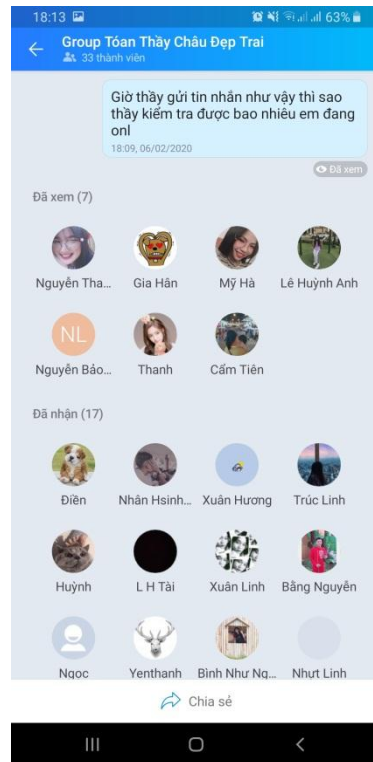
18:13

63%

Group Tóan Thầy Châu Đẹp Trai
33 thành viên

Giờ thầy gửi tin nhắn như vậy thì sao thầy kiểm tra được bao nhiêu em đang onl
18:09, 06/02/2020

Đã xem

Đã xem (7)

Nguyễn Tha...
Gia Hân
Mỹ Hà
Lê Huỳnh Anh
NL
Nguyễn Bảo...
Thanh
Cẩm Tiên

Đã nhận (17)

Điền
Nhân Hsinh...
Xuân Hương
Trúc Linh
Huỳnh
L H Tài
Xuân Linh
Bằng Nguyễn
Ngọc
Yenthanh
Bình Như Ng...
Nhựt Linh

Chia sẻ